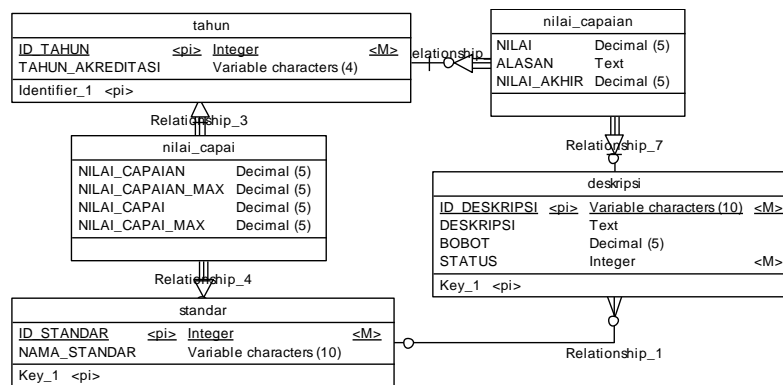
tahun

| ID_TAHUN | <pi> | Integer | <M> |
|---|---|---|---|
| TAHUN_AKREDITASI | | Variable characters (4) | |

Identifier_1 <pi>

Relationship

nilai_capaian

| NILAI | Decimal (5) |
|---|---|
| ALASAN | Text |
| NILAI_AKHIR | Decimal (5) |

Relationship_3

nilai_capai

| NILAI_CAPAIAN | Decimal (5) |
|---|---|
| NILAI_CAPAIAN_MAX | Decimal (5) |
| NILAI_CAPAI | Decimal (5) |
| NILAI_CAPAI_MAX | Decimal (5) |

Relationship_7

deskripsi

| ID_DESKRIPSI | <pi> | Variable characters (10) | <M> |
|---|---|---|---|
| DESKRIPSI | | Text | |
| BOBOT | | Decimal (5) | |
| STATUS | | Integer | <M> |

Key_1 <pi>

Relationship_4

standar

| ID_STANDAR | <pi> | Integer | <M> |
|---|---|---|---|
| NAMA_STANDAR | | Variable characters (10) | |

Key_1 <pi>

Relationship_1